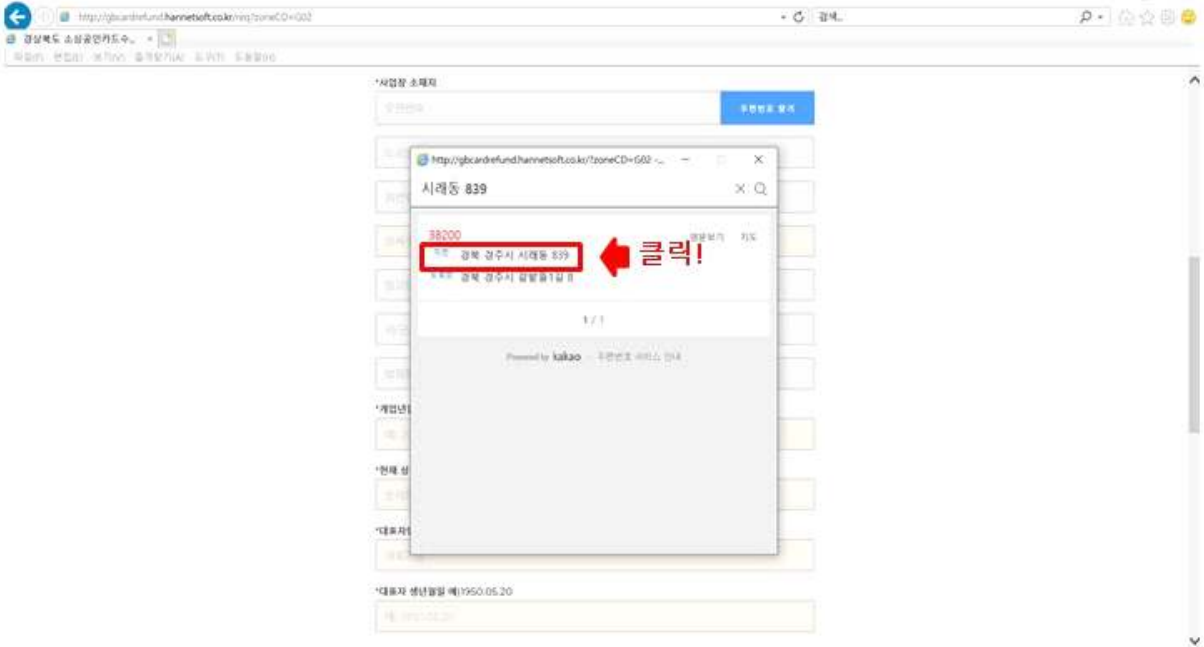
http://gbcardrefund.hannetsoft.co.kr/req?zoneCD=G02
검색...
경상북도 소상공인카드수...
파일(F) 편집(E) 보기(V) 즐겨찾기(A) 도구(T) 도움말(H)

*사업장 소재지
우편번호
우편번호 찾기

http://gbcardrefund.hannetsoft.co.kr/?zoneCD=G02 -...
시래동 839
38200
영문보기 지도
지번 경북 경주시 시래동 839
도로명 경북 경주시 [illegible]
클릭!
1 / 1
Powered by kakao 우편번호 서비스 안내

*개업년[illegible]
*현재 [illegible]
*대표자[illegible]
*대표자 생년월일 예)1950.05.20
예) 1950.05.20